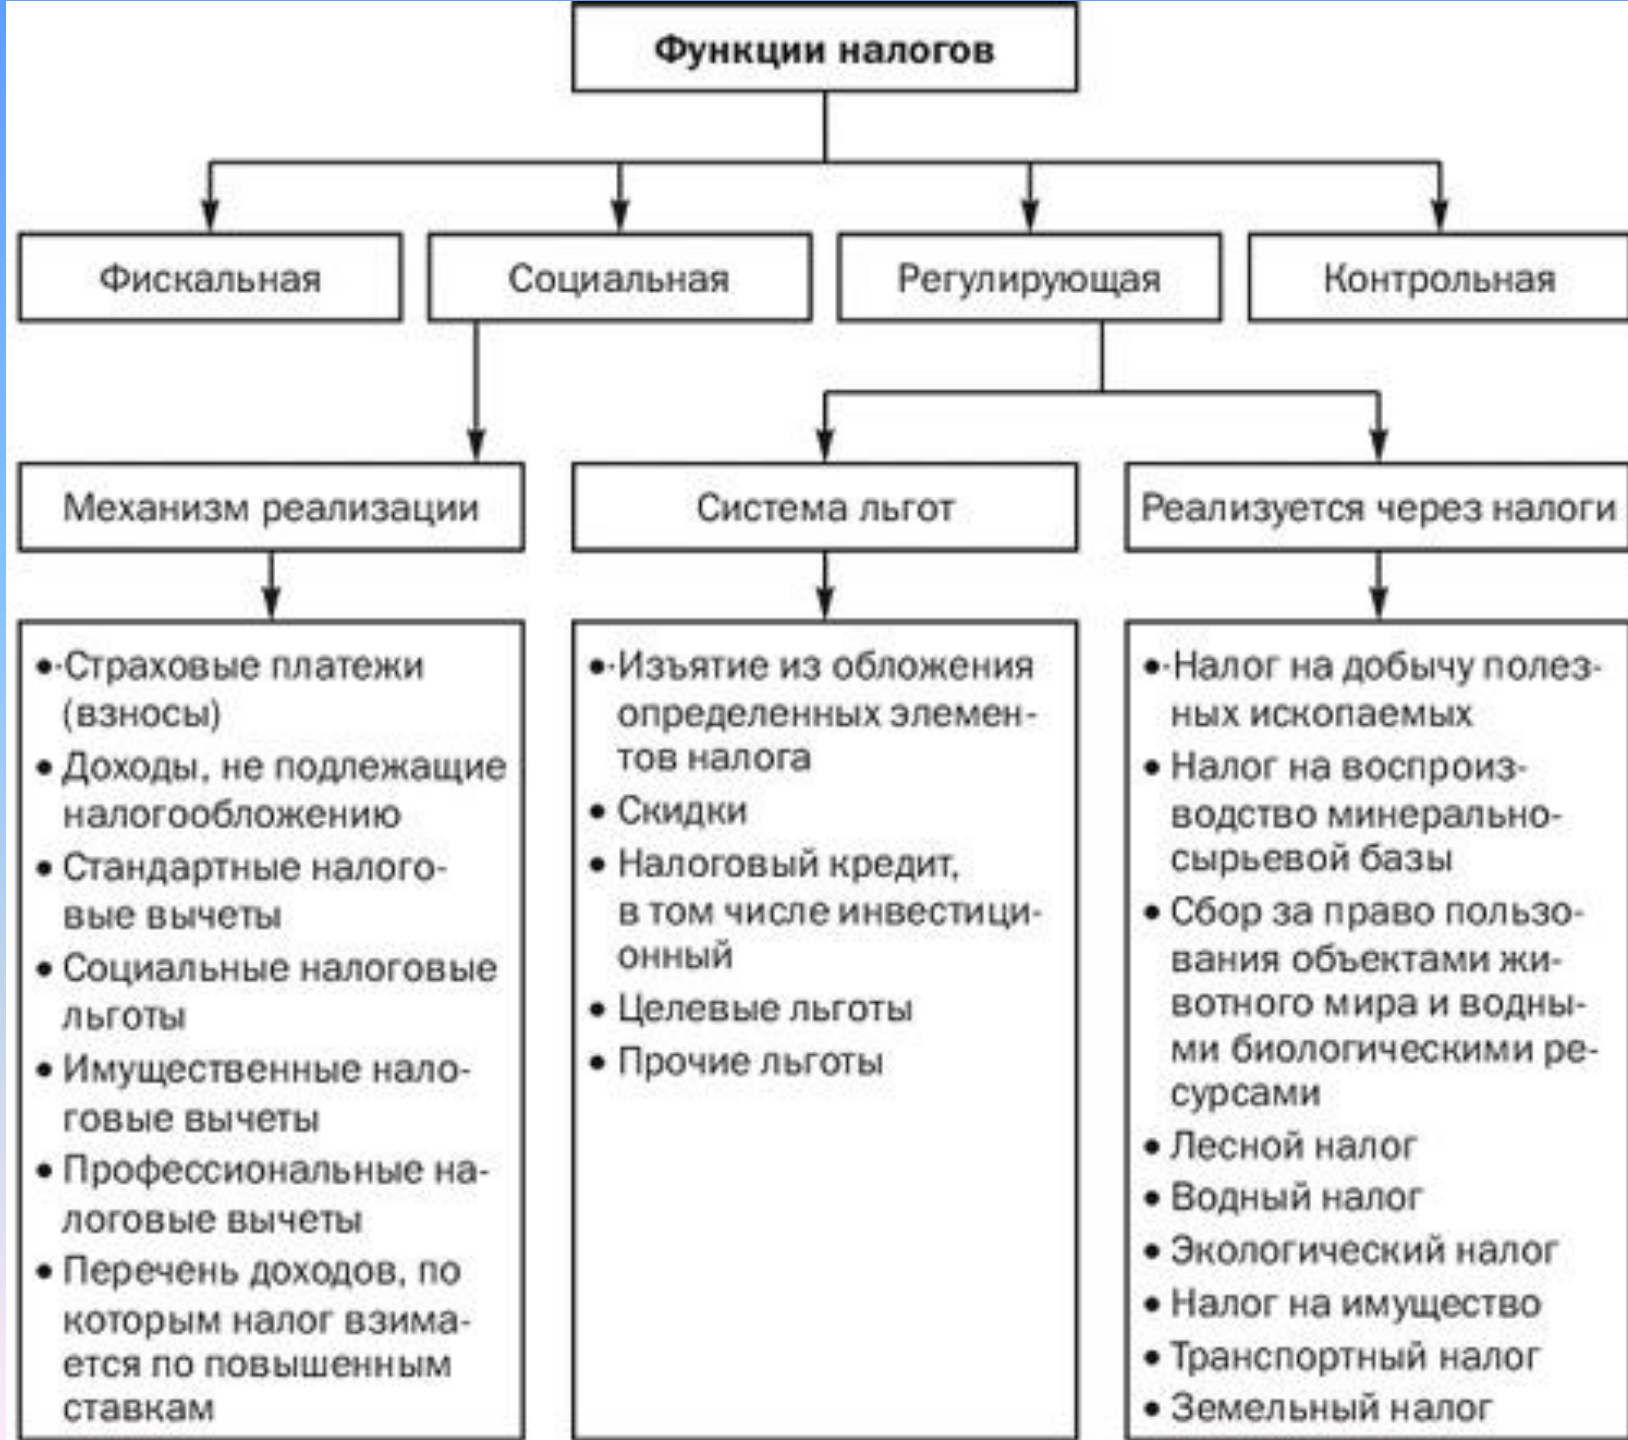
Функции налогов

Фискальная

Социальная

Регулирующая

Контрольная

Механизм реализации

• Страховые платежи (взносы)
• Доходы, не подлежащие налогообложению
• Стандартные налоговые вычеты
• Социальные налоговые льготы
• Имущественные налоговые вычеты
• Профессиональные налоговые вычеты
• Перечень доходов, по которым налог взимается по повышенным ставкам

Система льгот

• Изъятие из обложения определенных элементов налога
• Скидки
• Налоговый кредит, в том числе инвестиционный
• Целевые льготы
• Прочие льготы

Реализуется через налоги

• Налог на добычу полезных ископаемых
• Налог на воспроизводство минерально-сырьевой базы
• Сбор за право пользования объектами животного мира и водными биологическими ресурсами
• Лесной налог
• Водный налог
• Экологический налог
• Налог на имущество
• Транспортный налог
• Земельный налог